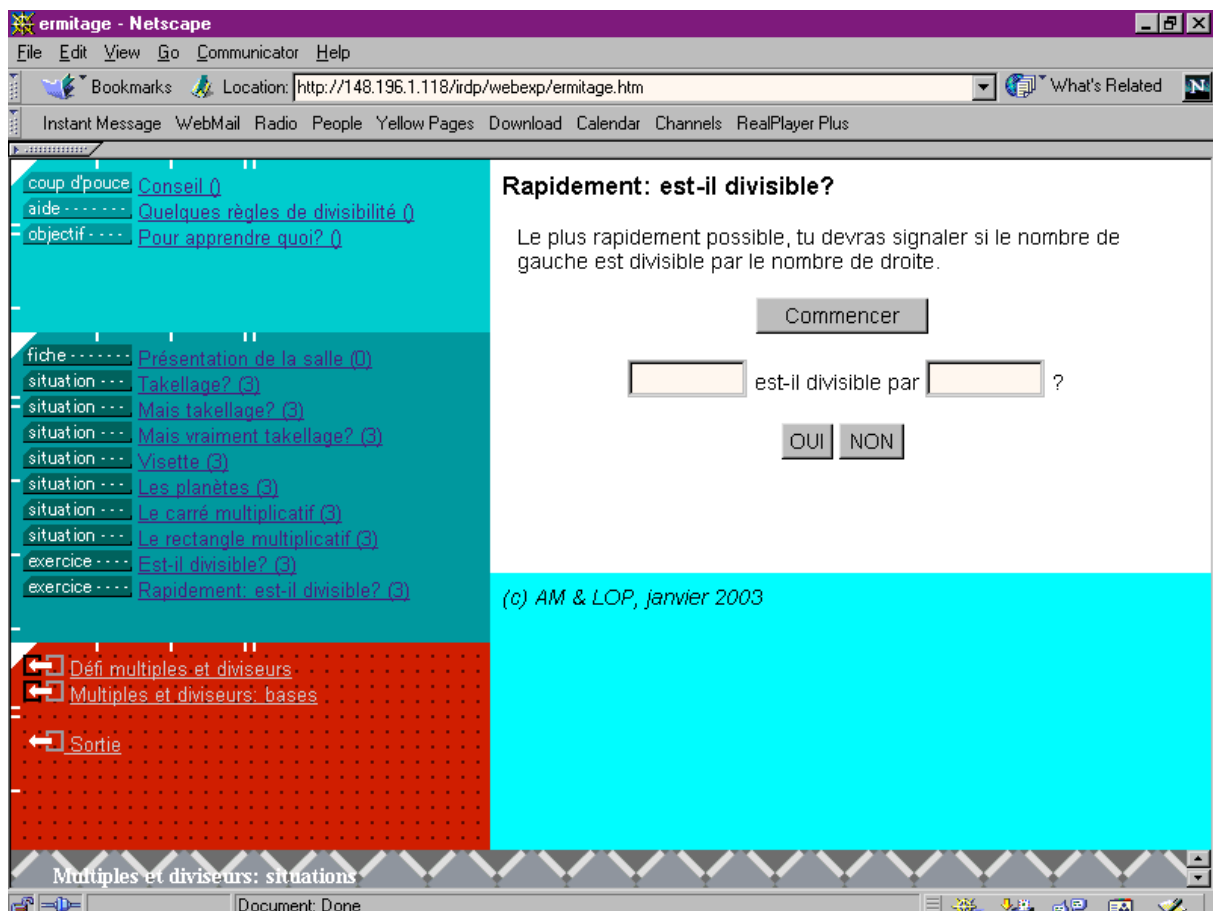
ermitage - Netscape

File Edit View Go Communicator Help

Bookmarks Location: http://148.196.1.118/irdp/webexp/ermitage.htm What's Related

Instant Message WebMail Radio People Yellow Pages Download Calendar Channels RealPlayer Plus

coup d'pouce Conseil ()
aide Quelques règles de divisibilité ()
objectif Pour apprendre quoi? ()

fiche Présentation de la salle (0)
situation Takellage? (3)
situation Mais takellage? (3)
situation Mais vraiment takellage? (3)
situation Visette (3)
situation Les planètes (3)
situation Le carré multiplicatif (3)
situation Le rectangle multiplicatif (3)
exercice Est-il divisible? (3)
exercice Rapidement: est-il divisible? (3)

Défi multiples et diviseurs
Multiples et diviseurs: bases

Sortie

Rapidement: est-il divisible?

Le plus rapidement possible, tu devras signaler si le nombre de gauche est divisible par le nombre de droite.

Commencer

est-il divisible par ?

OUI NON

(c) AM & LOP, janvier 2003

Multiples et diviseurs: situations

Document: Done